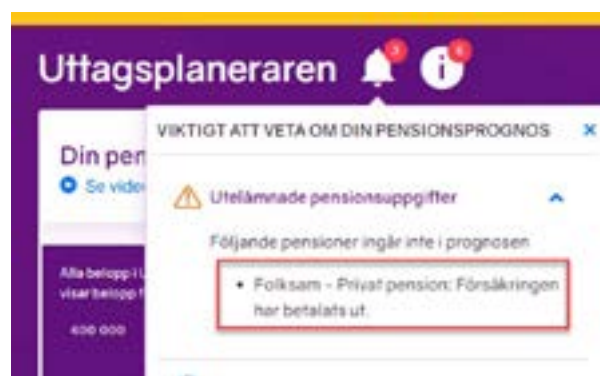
Uttagsplaneraren 3 6

Din pen
Se vide

Alla belopp i
visar belopp f
400 000

VIKTIGT ATT VETA OM DIN PENSIONSPROGNOS ×

Utelämnade pensionsuppgifter

Följande pensioner ingår inte i prognosen

• Folksam - Privat pension: Försäkringen har betalats ut.